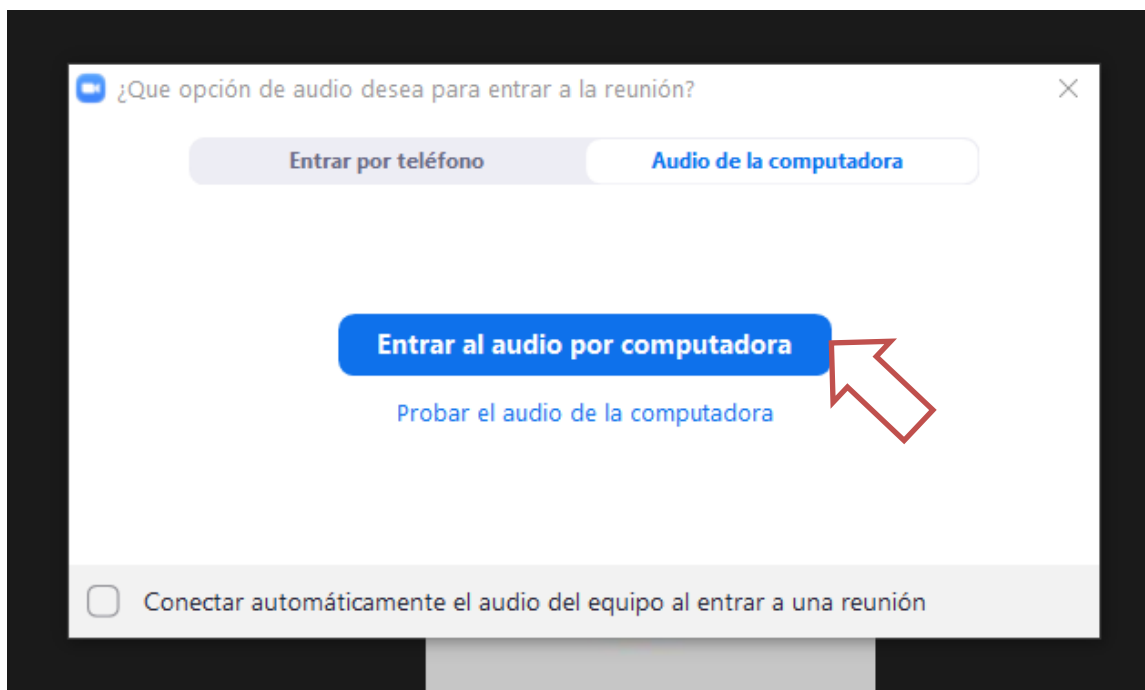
¿Que opción de audio desea para entrar a la reunión?

Entrar por teléfono

Audio de la computadora

Entrar al audio por computadora

Probar el audio de la computadora

Conectar automáticamente el audio del equipo al entrar a una reunión